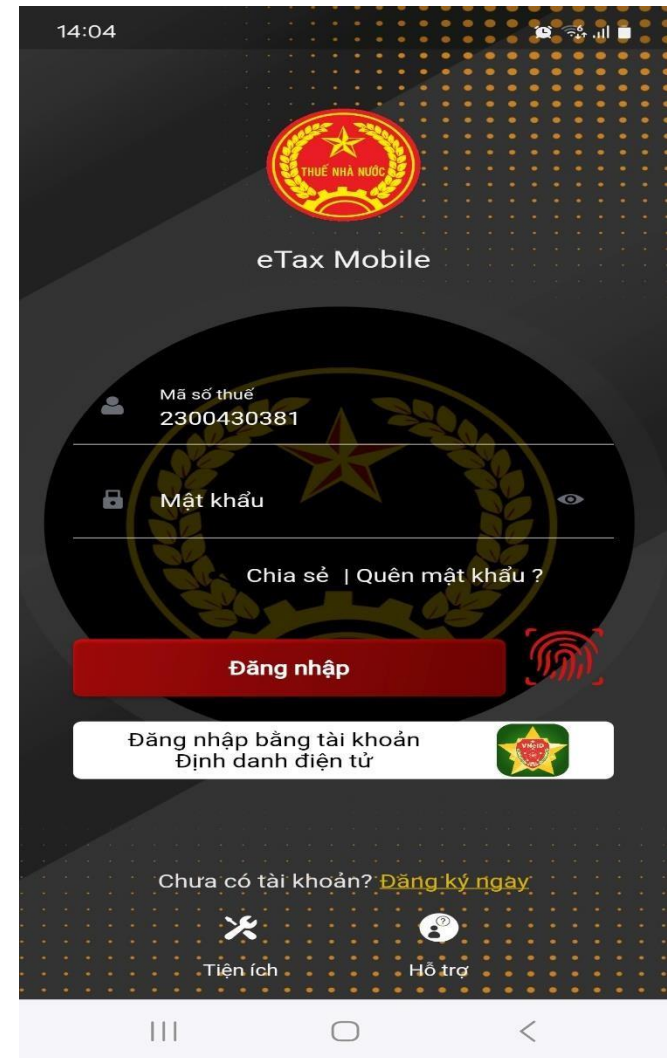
14:04

THUẾ NHÀ NƯỚC

eTax Mobile

Mã số thuế
2300430381

Mật khẩu

Chia sẻ | Quên mật khẩu ?

Đăng nhập

Đăng nhập bằng tài khoản
Định danh điện tử

VNeID

Chưa có tài khoản? Đăng ký ngay

Tiện ích

Hỗ trợ